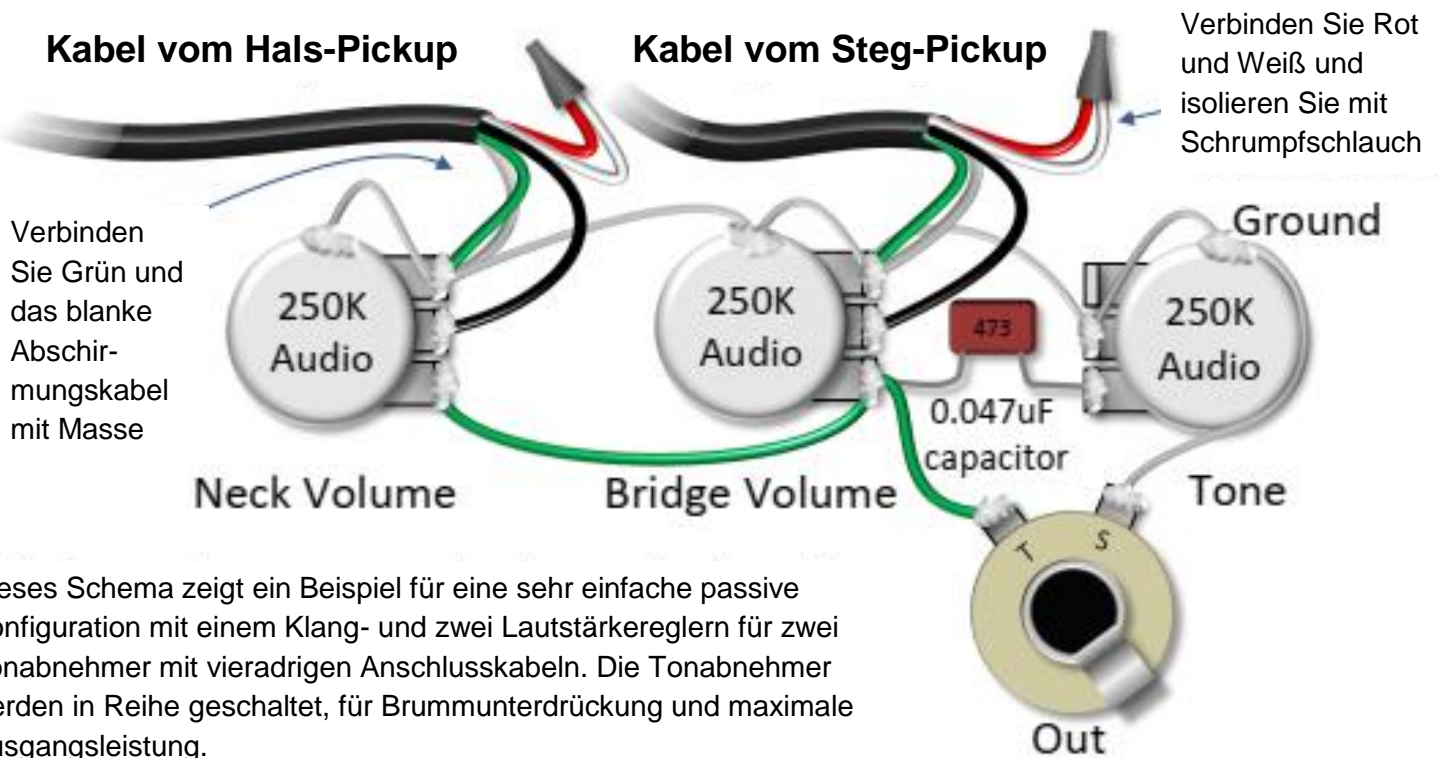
Kabel vom Hals-Pickup

Kabel vom Steg-Pickup

Verbinden Sie Rot und Weiß und isolieren Sie mit Schrumpfschlauch

Verbinden Sie Grün und das blanke Abschirmungskabel mit Masse

Ground

250K Audio

250K Audio

473

250K Audio

0.047uF capacitor

Neck Volume

Bridge Volume

Tone

T

S

Out

eses Schema zeigt ein Beispiel für eine sehr einfache passive onfiguration mit einem Klang- und zwei Lautstärkereglern für zwei onabnehmer mit vieradrigen Anschlusskabeln. Die Tonabnehmer erden in Reihe geschaltet, für Brummunterdrückung und maximale usgangsleistung.